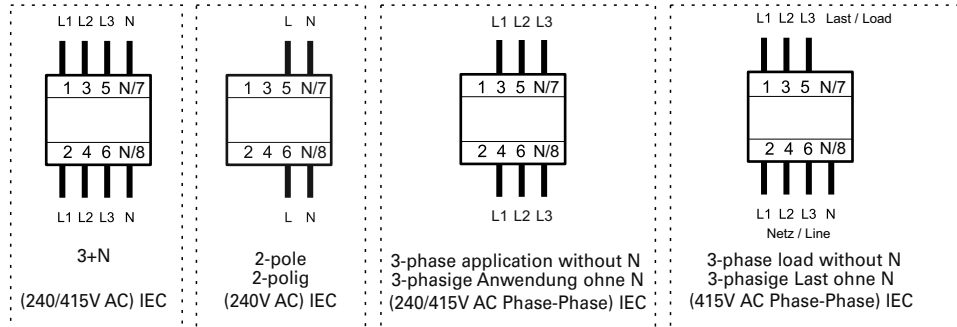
L1 L2 L3 N

1 3 5 N/7

2 4 6 N/8

L1 L2 L3 N

3+N

(240/415V AC) IEC

L N

1 3 5 N/7

2 4 6 N/8

L N

2-pole
2-polig
(240V AC) IEC

L1 L2 L3

1 3 5 N/7

2 4 6 N/8

L1 L2 L3

3-phase application without N
3-phasige Anwendung ohne N
(240/415V AC Phase-Phase) IEC

L1 L2 L3 Last / Load

1 3 5 N/7

2 4 6 N/8

L1 L2 L3 N
Netz / Line

3-phase load without N
3-phasige Last ohne N
(415V AC Phase-Phase) IEC